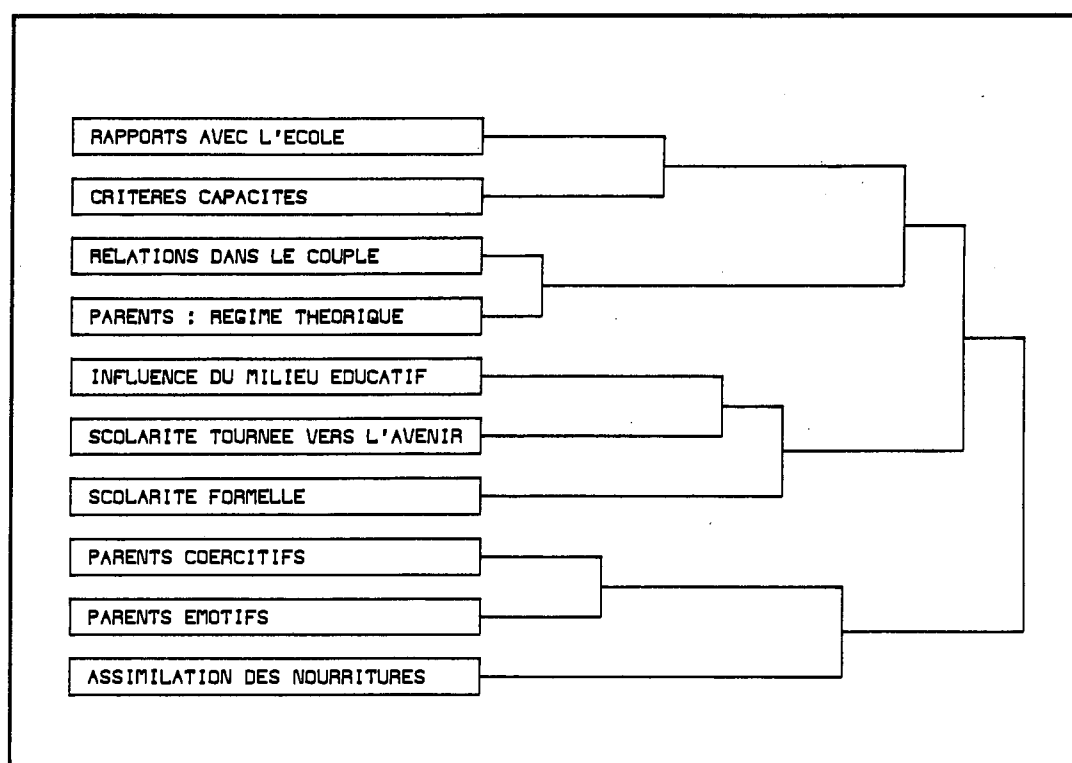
RAPPORTS AVEC L'ECOLE

CRITERES CAPACITES

RELATIONS DANS LE COUPLE

PARENTS : REGIME THEORIQUE

INFLUENCE DU MILIEU EDUCATIF

SCOLARITE TOURNEE VERS L'AVENIR

SCOLARITE FORMELLE

PARENTS COERCITIFS

PARENTS EMOTIFS

ASSIMILATION DES NOURRITURES